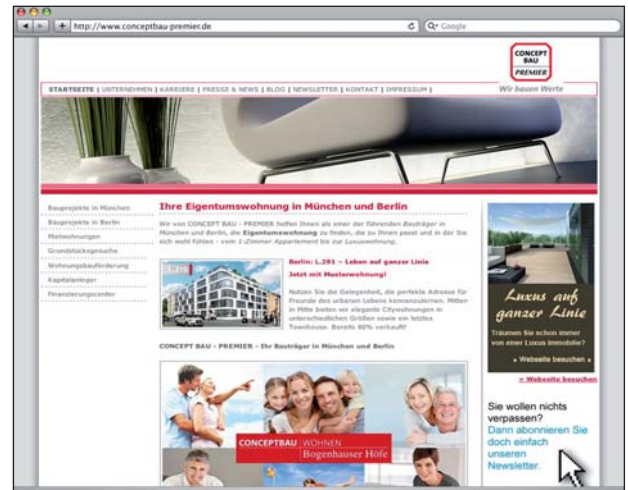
http://www.concepthau-premier.de

Google

CONCEPT BAU PREMIER

STARTSEITE | UNTERNEHMEN | KARRIERE | PRESSE & NEWS | BLOG | NEWSLETTER | KONTAKT | IMPRESSUM |

Wir bauen Werte

Bauprojekte in München
Bauprojekte in Berlin
Mietwohnungen
Grundstücksgesuche
Wohnungsbauförderung
Kapitalanleger
Finanzierungscenter

Ihre Eigentumswohnung in München und Berlin

Wie von CONCEPT BAU - PREMIER helfen Ihnen als einer der führenden Bauträger in München und Berlin, die Eigentumswohnung zu finden, die zu Ihnen passt und in der Sie sich wohl fühlen - vom 1-Zimmer Appartement bis zur Luxuswohnung.

Berlin: L.291 – Leben auf ganzer Linie
Jetzt mit Musterwohnung!

Nutzen Sie die Gelegenheit, die perfekte Adresse für Freunde des urbanen Lebens kennenzulernen. Mitten in Mitte bieten wir elegante Citywohnungen in unterschiedlichen Größen sowie ein letztes Townhouse. Bereits 80% verkauft!

CONCEPT BAU - PREMIER - Ihr Bauträger in München und Berlin

CONCEPTBAU WOHNEN
Bogenhauser Höfe

Luxus auf ganzer Linie

Träumen Sie schon immer von einer Luxus Immobilie?

» Webseite besuchen «

» Webseite besuchen

Sie wollen nichts verpassen?
Dann abonnieren Sie doch einfach unseren Newsletter.